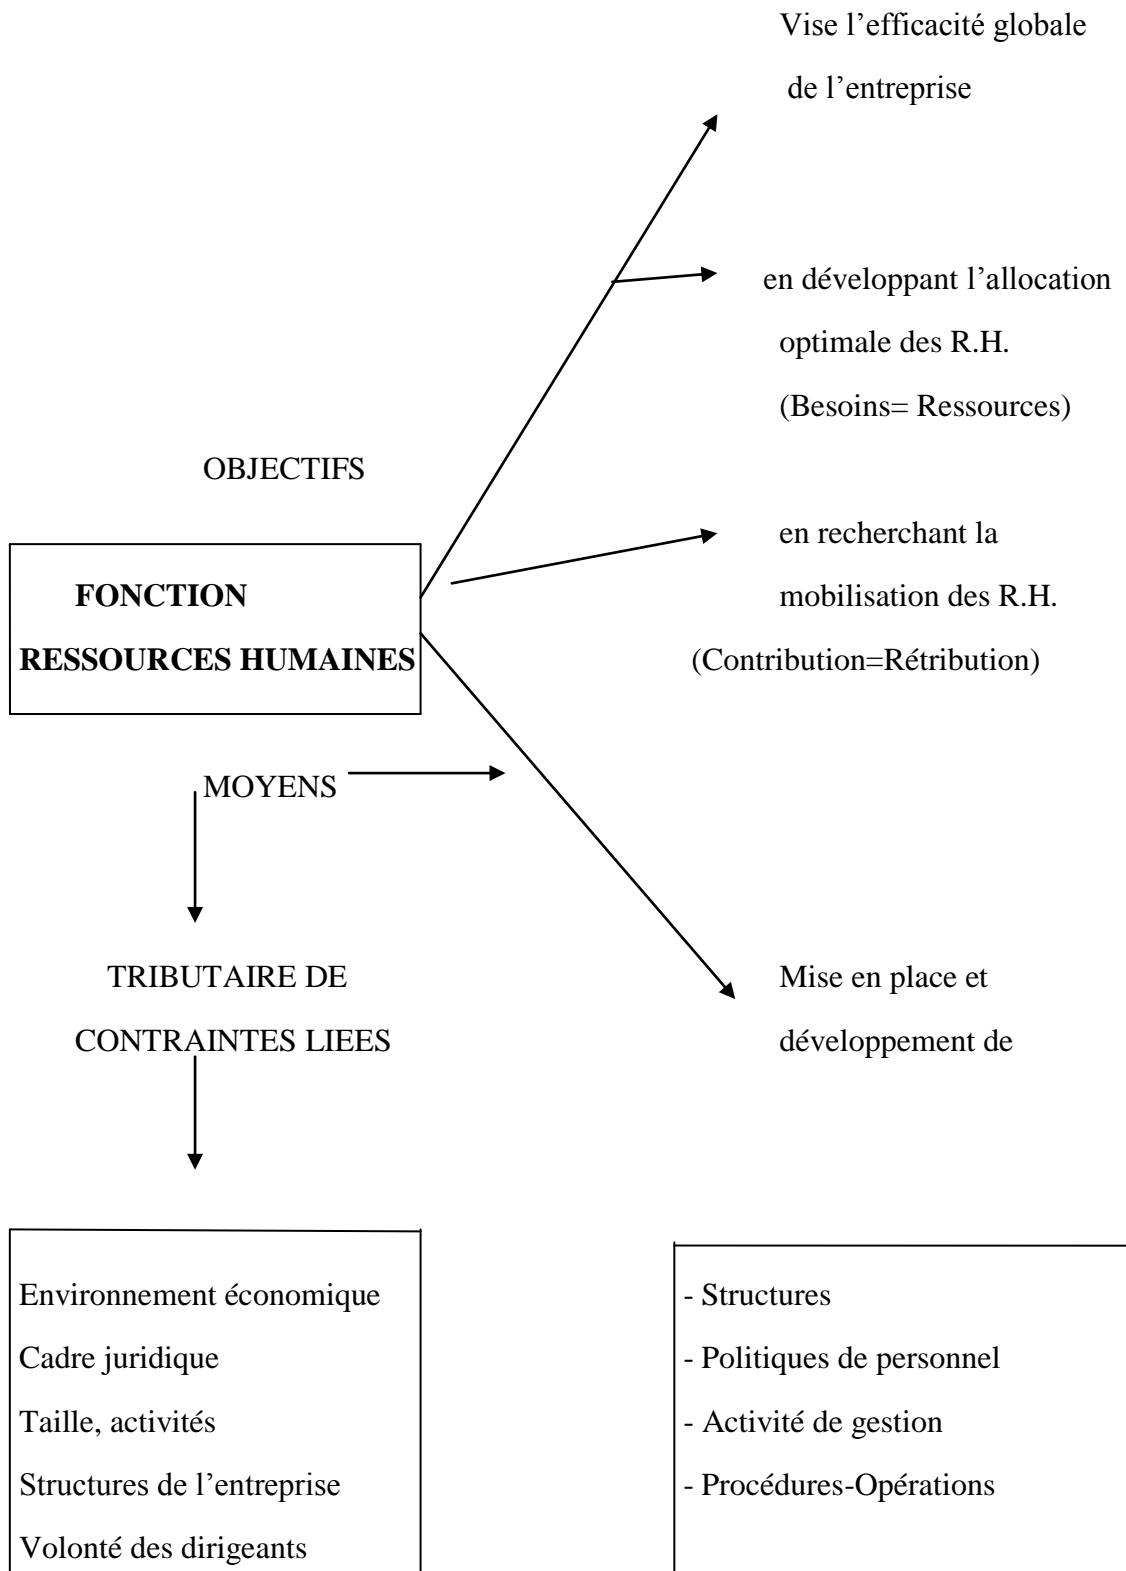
Vise l’efficacité globale de l’entreprise

en développant l’allocation optimale des R.H. (Besoins= Ressources)

OBJECTIFS

en recherchant la mobilisation des R.H. (Contribution=Rétribution)

FONCTION RESSOURCES HUMAINES

MOYENS

TRIBUTAIRE DE CONTRAINTES LIEES

Mise en place et développement de

Environnement économique
Cadre juridique
Taille, activités
Structures de l’entreprise
Volonté des dirigeants

- Structures
- Politiques de personnel
- Activité de gestion
- Procédures-Opérations